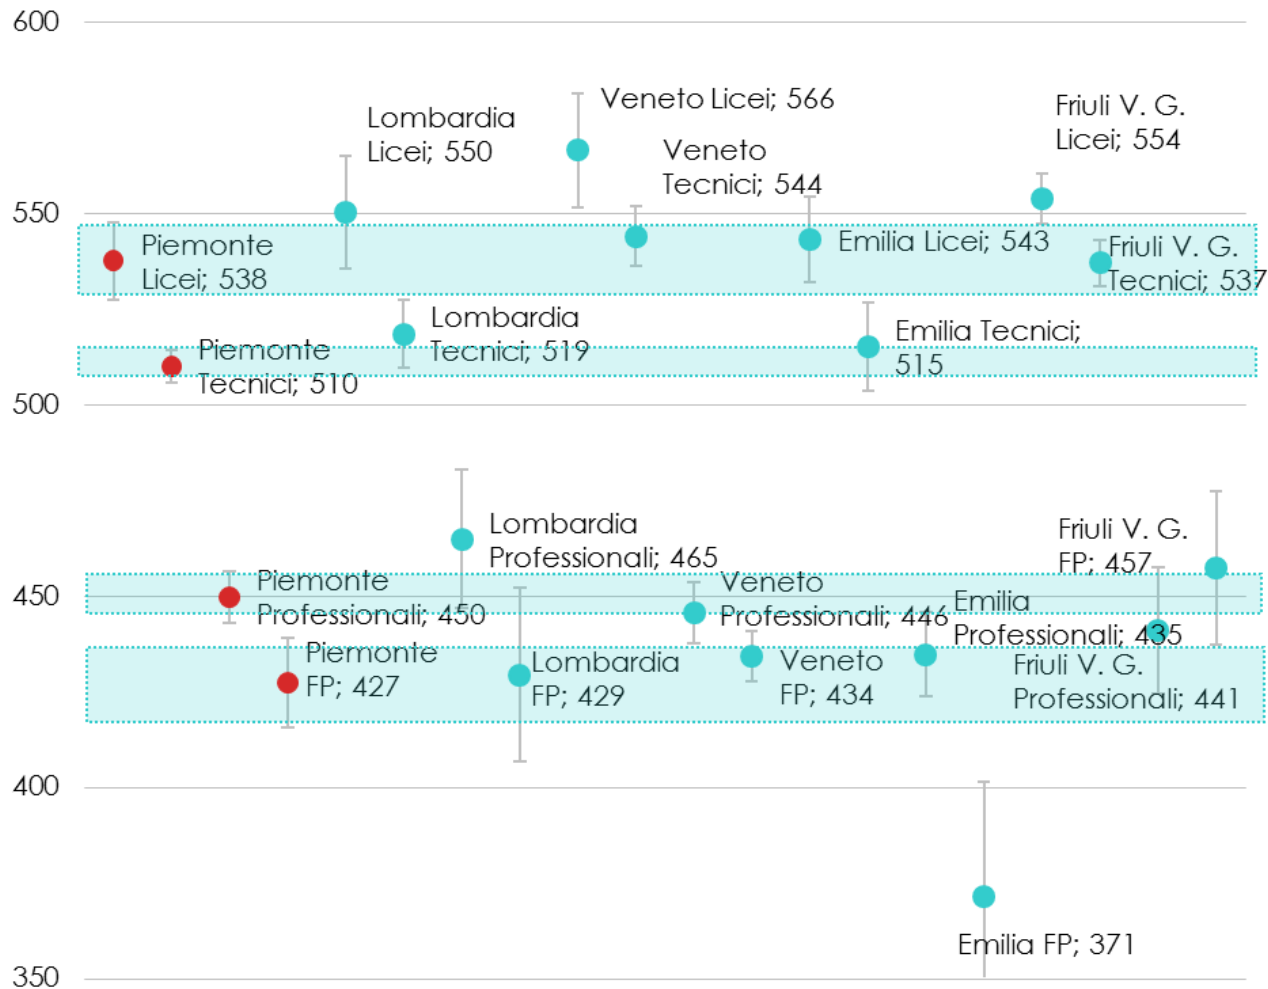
600
550
500
450
400
350

Lombardia Licei; 550

Veneto Licei; 566

Veneto Tecnici; 544

Friuli V. G. Licei; 554

Piemonte Licei; 538

Emilia Licei; 543

Friuli V. G. Tecnici; 537

Lombardia Tecnici; 519

Emilia Tecnici; 515

Piemonte Tecnici; 510

Lombardia Professionali; 465

Friuli V. G. FP; 457

Piemonte Professionali; 450

Veneto Professionali; 446

Emilia Professionali; 435

Piemonte FP; 427

Lombardia FP; 429

Veneto FP; 434

Friuli V. G. Professionali; 441

Emilia FP; 371